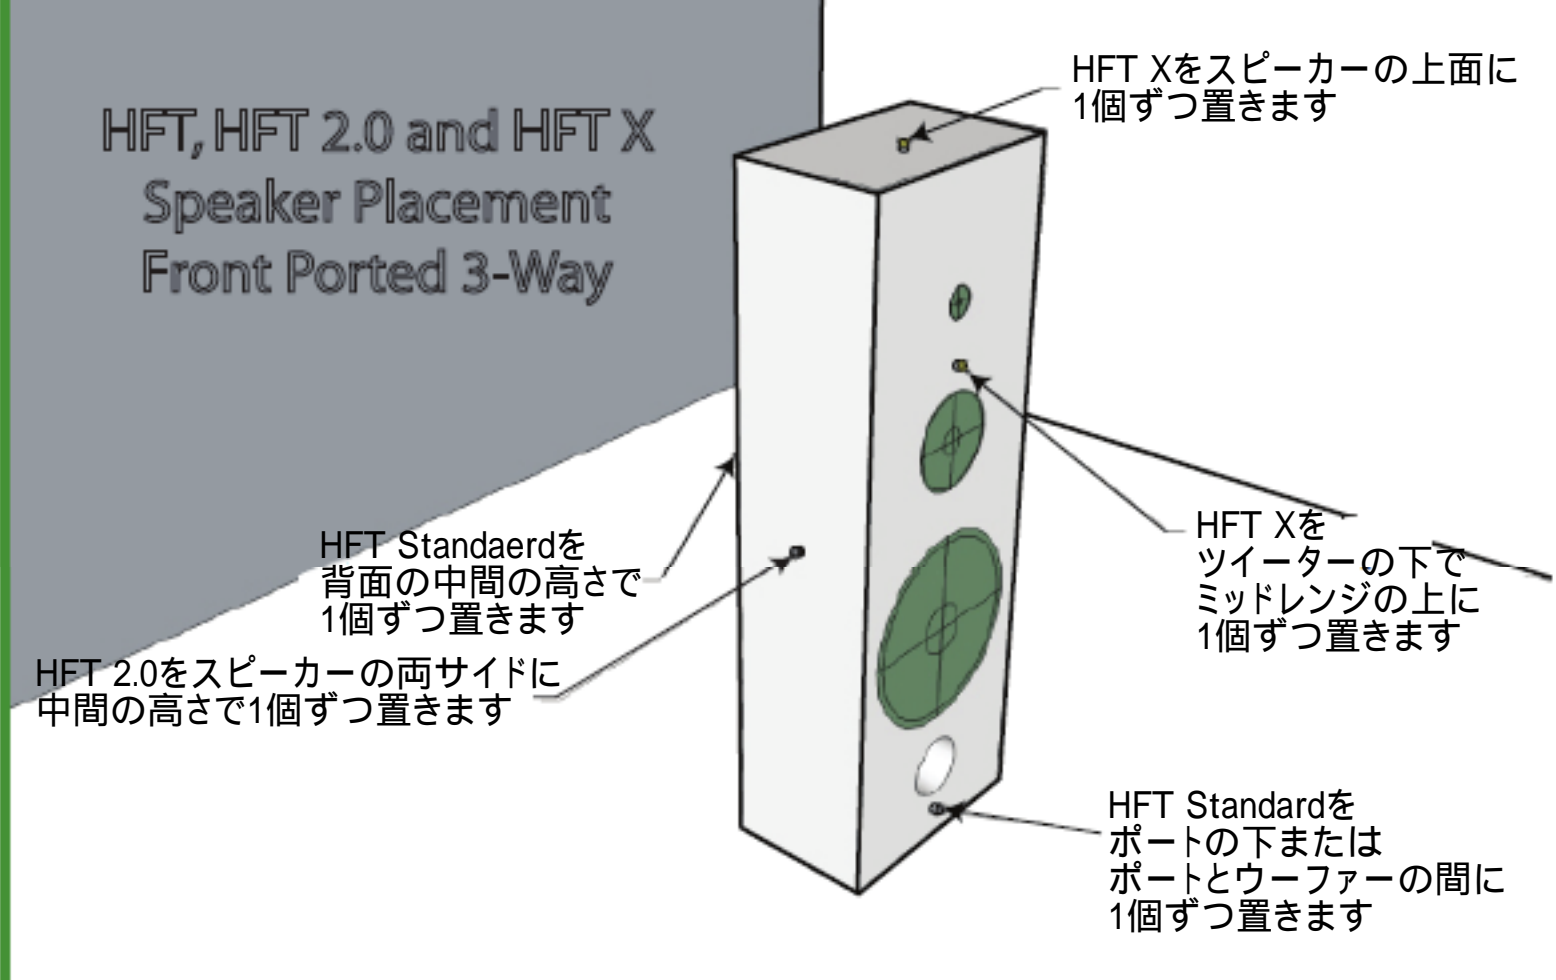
HFT, HFT 2.0 and HFT X
Speaker Placement
Front Ported 3-Way

HFT Xをスピーカーの上面に
1個ずつ置きます

HFT Standaerdを
背面の中間の高さで
1個ずつ置きます

HFT 2.0をスピーカーの両サイドに
中間の高さで1個ずつ置きます

HFT Xを
ツイーターの下で
ミッドレンジの上に
1個ずつ置きます

HFT Standardを
ポートの下または
ポートとウーファーの間に
1個ずつ置きます